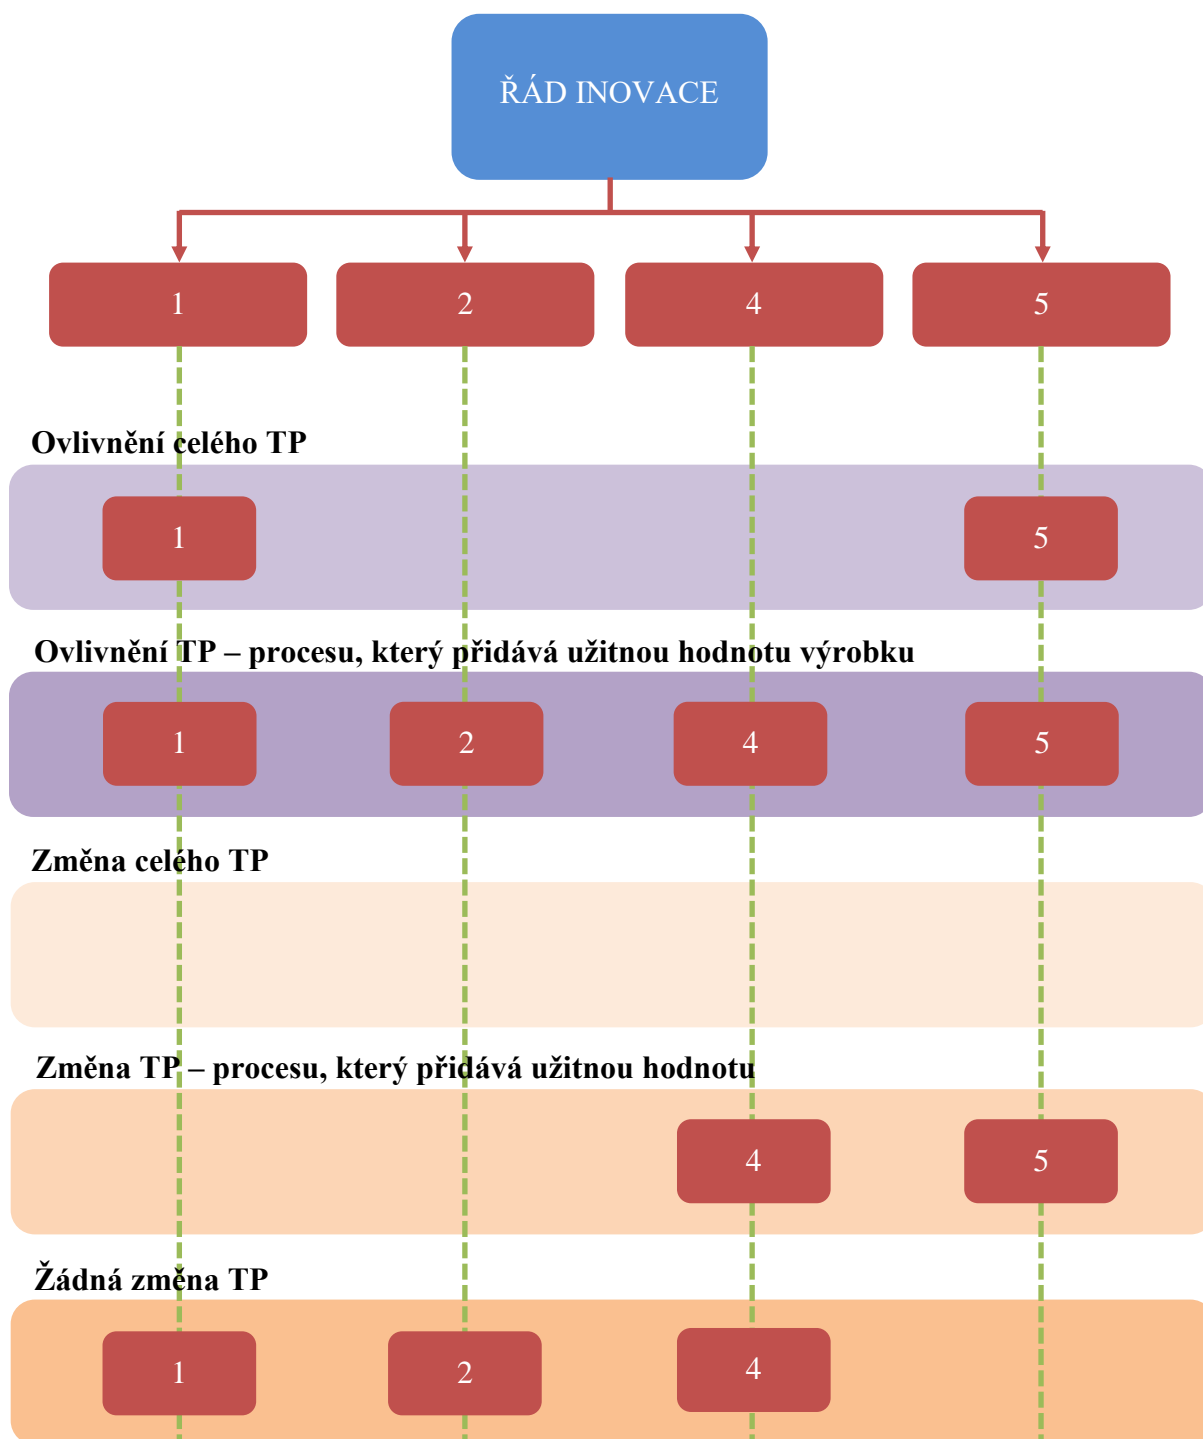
ŘÁD INOVACE

1

2

4

5

Ovlivnění celého TP

1

5

Ovlivnění TP – procesu, který přidává užitnou hodnotu výrobku

1

2

4

5

Změna celého TP

Změna TP – procesu, který přidává užitnou hodnotu

4

5

Žádná změna TP

1

2

4